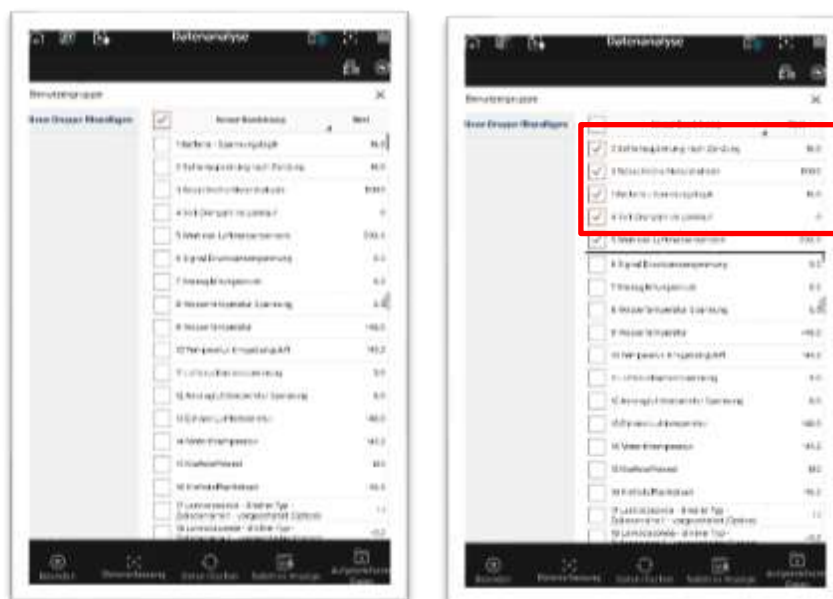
Datenanalyse

Benutzergruppe

Neue Gruppe Hinzufügen

Name/Beschreibung | Wert

1 Batterie - Spannungsabgleich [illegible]
2 Batteriespannung nach Zündung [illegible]
3 Motordrehzahl/Motordrehzahl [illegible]
4 Anzahl Zündungen im Leerlauf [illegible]
5 Motor Luftmassenstrom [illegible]
6 Signal Drosselklappenspannung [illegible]
7 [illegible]
8 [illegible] Spannung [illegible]
9 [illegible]
10 Temperatur Einlassluft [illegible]
11 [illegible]
12 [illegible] Spannung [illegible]
13 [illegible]
14 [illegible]
15 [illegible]
16 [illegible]
17 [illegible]
18 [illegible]

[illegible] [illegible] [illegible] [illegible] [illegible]

Datenanalyse

Benutzergruppe

Neue Gruppe Hinzufügen

2 Batteriespannung nach Zündung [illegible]
3 Motordrehzahl/Motordrehzahl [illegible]
1 Batterie - Spannungsabgleich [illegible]
4 Anzahl Zündungen im Leerlauf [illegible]
5 Motor Luftmassenstrom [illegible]
6 Signal Drosselklappenspannung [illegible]
7 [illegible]
8 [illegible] Spannung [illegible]
9 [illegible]
10 Temperatur Einlassluft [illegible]
11 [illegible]
12 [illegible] Spannung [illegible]
13 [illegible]
14 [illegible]
15 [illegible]
16 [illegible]
17 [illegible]
18 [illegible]

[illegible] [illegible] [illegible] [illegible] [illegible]